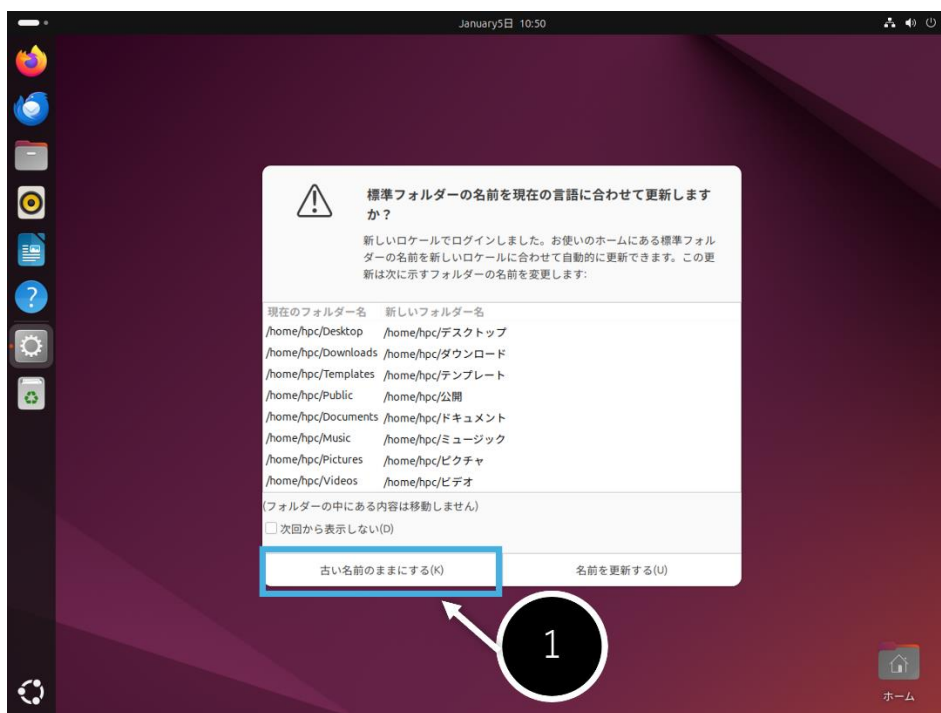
January5日 10:50

標準フォルダーの名前を現在の言語に合わせて更新しますか？

新しいロケールでログインしました。お使いのホームにある標準フォルダーの名前を新しいロケールに合わせて自動的に更新できます。この更新は次に示すフォルダーの名前を変更します:

| 現在のフォルダー名 | 新しいフォルダー名 |
|---|---|
| /home/hpc/Desktop | /home/hpc/デスクトップ |
| /home/hpc/Downloads | /home/hpc/ダウンロード |
| /home/hpc/Templates | /home/hpc/テンプレート |
| /home/hpc/Public | /home/hpc/公開 |
| /home/hpc/Documents | /home/hpc/ドキュメント |
| /home/hpc/Music | /home/hpc/ミュージック |
| /home/hpc/Pictures | /home/hpc/ピクチャ |
| /home/hpc/Videos | /home/hpc/ビデオ |

(フォルダーの中にある内容は移動しません)

次回から表示しない(D)

古い名前のままにする(K)

名前を更新する(U)

1

ホーム